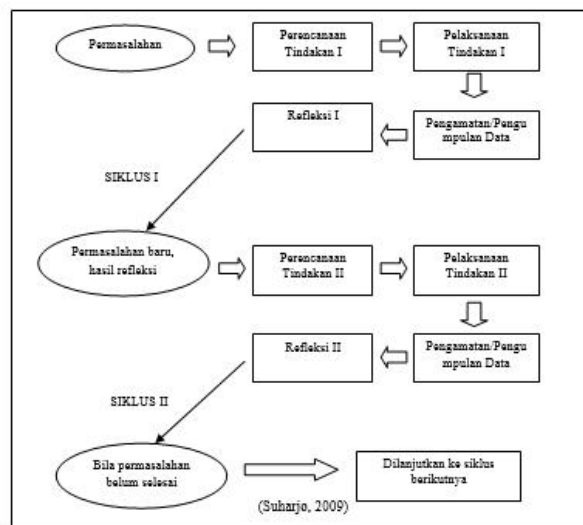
Permasalahan

Perencanaan Tindakan I

Pelaksanaan Tindakan I

Refleksi I

Pengamatan/Pengumpulan Data

SIKLUS I

Permasalahan baru, hasil refleksi

Perencanaan Tindakan II

Pelaksanaan Tindakan II

Refleksi II

Pengamatan/Pengumpulan Data

SIKLUS II

Bila permasalahan belum selesai

Dilanjutkan ke siklus berikutnya

(Suharjo, 2009)